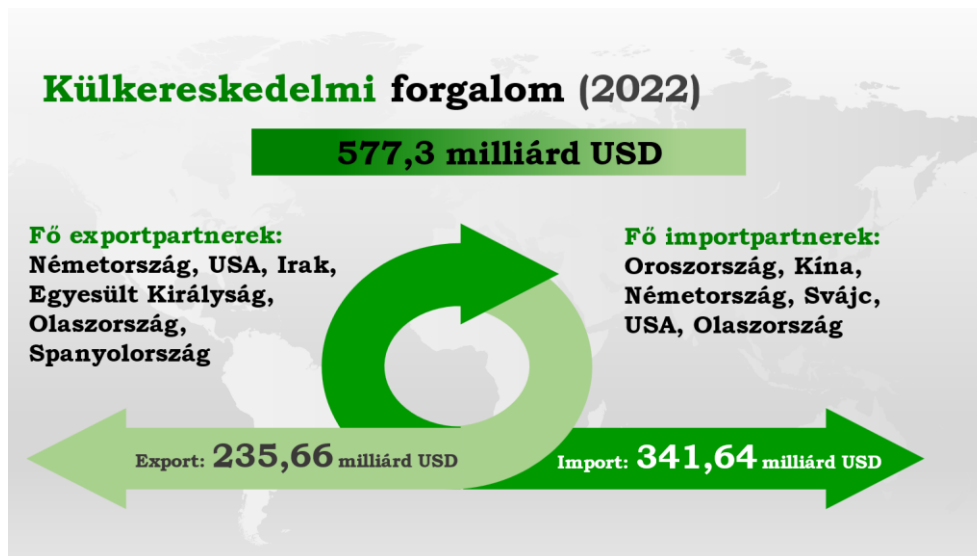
Külkereskedelmi forgalom (2022)

577,3 milliárd USD

Fő exportpartnerek:
Németország, USA, Irak, Egyesült Királyság, Olaszország, Spanyolország

Fő importpartnerek:
Oroszország, Kína, Németország, Svájc, USA, Olaszország

Export: 235,66 milliárd USD

Import: 341,64 milliárd USD